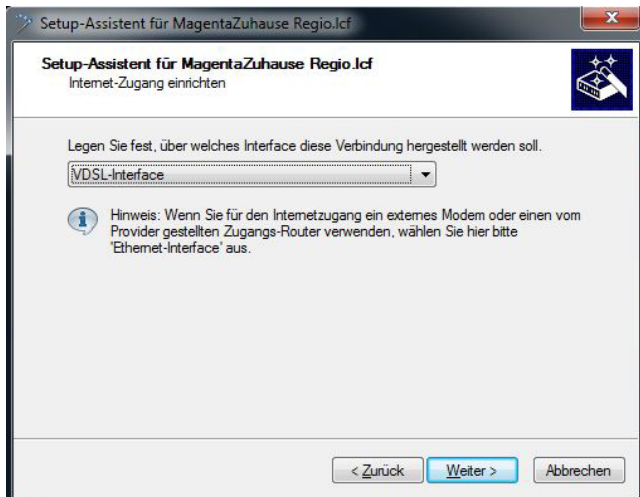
Setup-Assistent für MagentaZuhause Regio.lcf

Setup-Assistent für MagentaZuhause Regio.lcf
Internet-Zugang einrichten

Legen Sie fest, über welches Interface diese Verbindung hergestellt werden soll.

VDSL-Interface

Hinweis: Wenn Sie für den Internetzugang ein externes Modem oder einen vom Provider gestellten Zugangs-Router verwenden, wählen Sie hier bitte 'Ethernet-Interface' aus.

< Zurück | Weiter > | Abbrechen